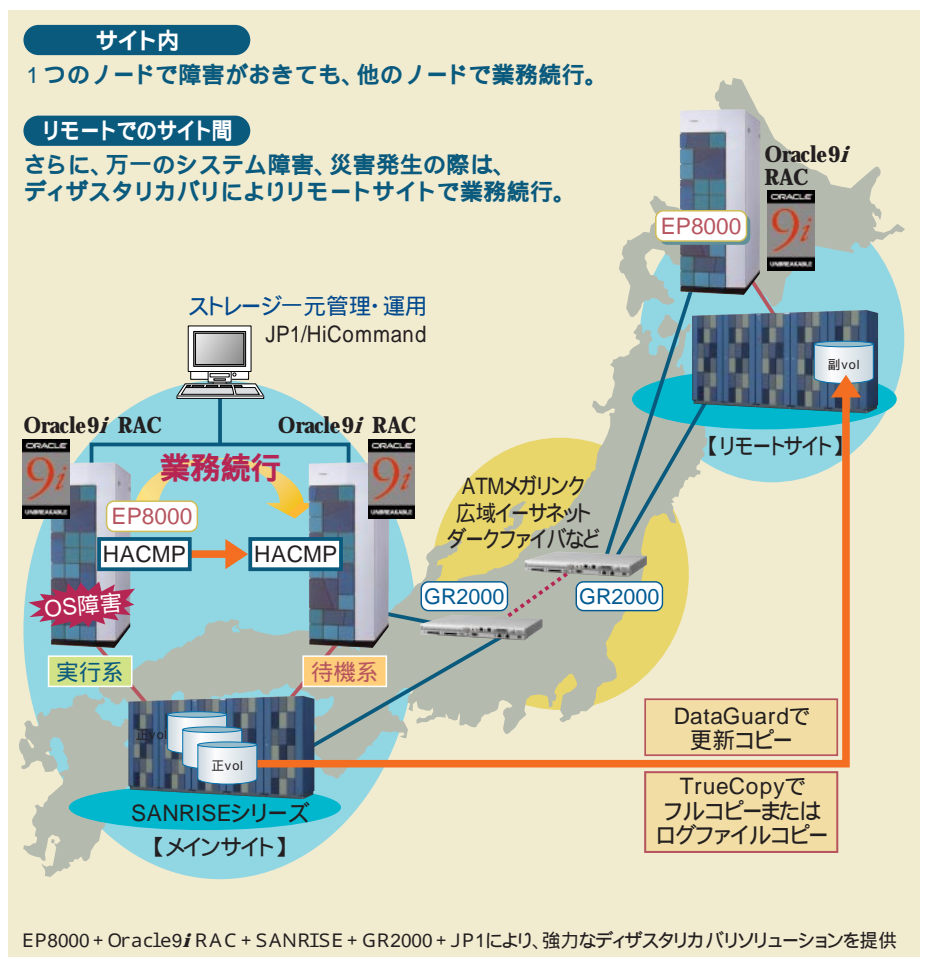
サイト内
1つのノードで障害がおきても、他のノードで業務続行。

リモートでのサイト間
さらに、万一のシステム障害、災害発生の際は、ディザスタリカバリによりリモートサイトで業務続行。

Oracle9$i$
RAC
ORACLE
9$i$
UNBREAKABLE
EP8000
副vol
【リモートサイト】

ストレージ一元管理・運用
JP1/HiCommand

Oracle9$i$ RAC
ORACLE
9$i$
UNBREAKABLE

Oracle9$i$ RAC
ORACLE
9$i$
UNBREAKABLE

業務続行
EP8000
HACMP
HACMP
OS障害
実行系
待機系

ATMメガリンク
広域イーサネット
ダークファイバなど
GR2000
GR2000

正vol
正vol
SANRISEシリーズ
【メインサイト】

DataGuardで
更新コピー

TrueCopyで
フルコピーまたは
ログファイルコピー

EP8000＋Oracle9$i$ RAC＋SANRISE＋GR2000＋JP1により、強力なディザスタリカバリソリューションを提供